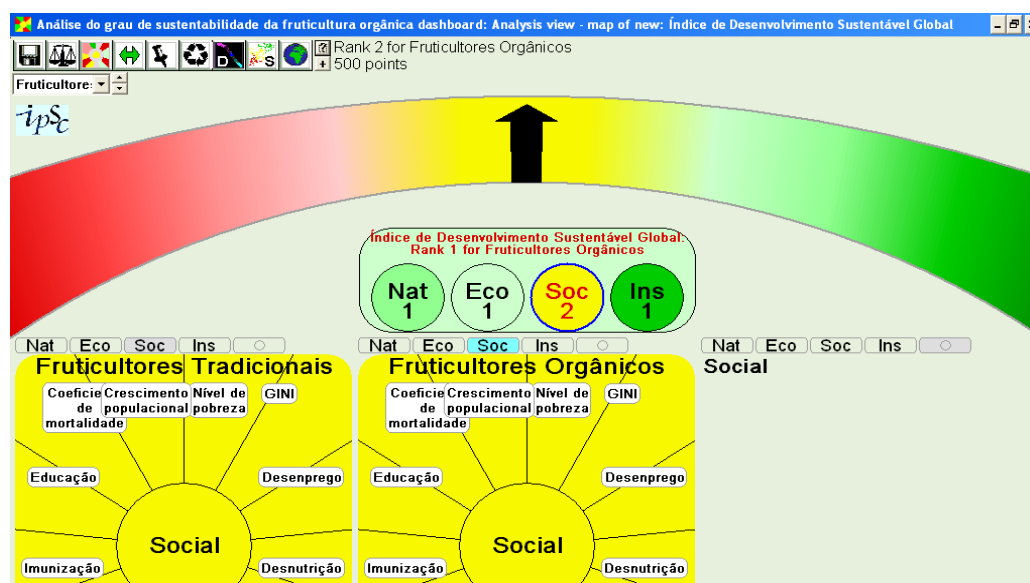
Análise do grau de sustentabilidade da fruticultura orgânica dashboard: Analysis view - map of new: Índice de Desenvolvimento Sustentável Global

Rank 2 for Fruticultores Orgânicos
500 points

Fruticultore:

ipSc

Índice de Desenvolvimento Sustentável Global:
Rank 1 for Fruticultores Orgânicos

Nat 1
Eco 1
Soc 2
Ins 1

Nat Eco Soc Ins
Fruticultores Tradicionais
Coeficie de mortalidade
Crescimento populacional
Nível de pobreza
GINI
Educação
Desenprego
Social
Imunização
Desnutrição

Nat Eco Soc Ins
Fruticultores Orgânicos
Coeficie de mortalidade
Crescimento populacional
Nível de pobreza
GINI
Educação
Desenprego
Social
Imunização
Desnutrição

Nat Eco Soc Ins
Social